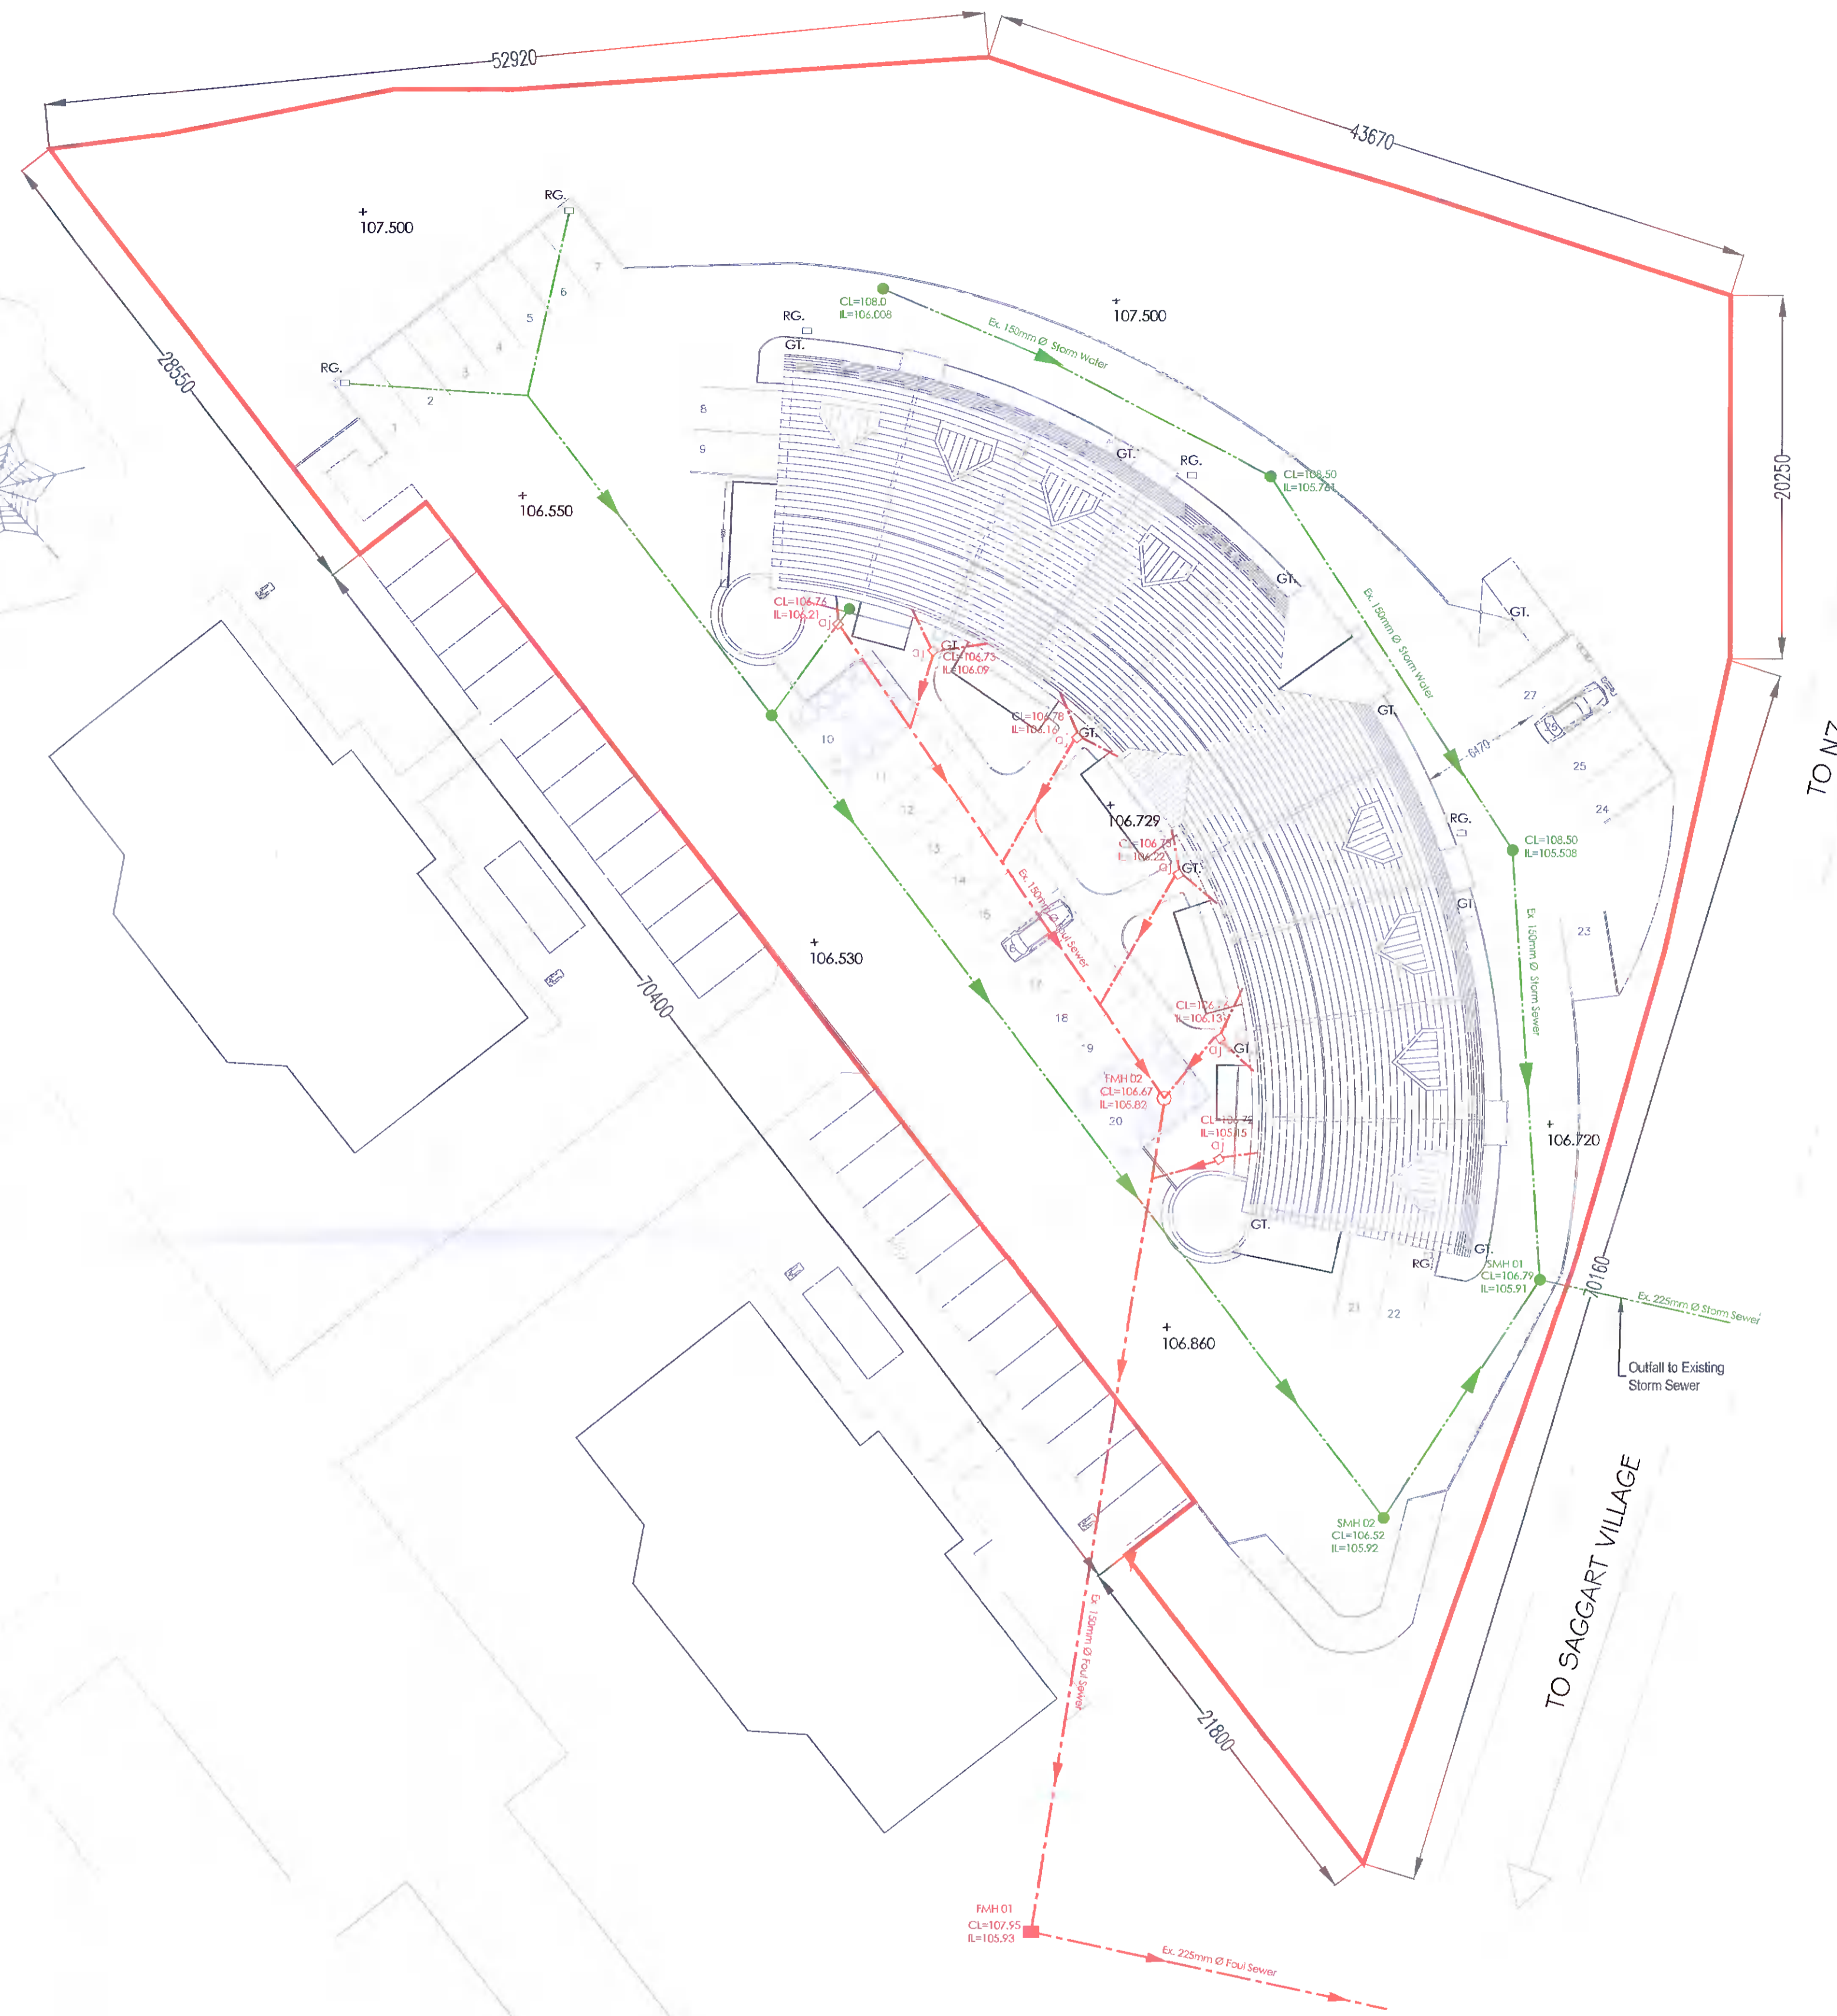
52920
43670
28550
20250
70400
70160
21800
6470

107.500
107.500
106.550
106.530
106.729
106.720
106.860

RG.
RG.
RG.
RG.
RG.
RG.
GT.
GT.
GT.
GT.
GT.
GT.
GT.
GT.
GT.
GT.
GT.

CL=108.0
IL=106.008
Ex. 150mm Ø Storm Water

CL=108.50
IL=105.761
Ex. 150mm Ø Storm Water

CL=108.50
IL=105.508
Ex. 150mm Ø Storm Sewer

SMH 01
CL=106.79
IL=105.91

Ex. 225mm Ø Storm Sewer
Outfall to Existing Storm Sewer

SMH 02
CL=106.52
IL=105.92

CL=106.74
IL=106.21
CL=106.75
IL=106.09
CL=106.78
IL=106.16
CL=106.75
IL=106.22
CL=106.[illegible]
IL=106.13
FMH 02
CL=106.67
IL=105.82
CL=106.7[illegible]
IL=105.85
Ex. 150mm Ø Foul Sewer
Ex. 150mm Ø Foul Sewer

FMH 01
CL=107.95
IL=105.93
Ex. 225mm Ø Foul Sewer

1
2
3
4
5
6
7
8
9
10
11
12
13
14
15
17
18
19
20
21
22
23
24
25
27

TO N7
TO SAGGART VILLAGE